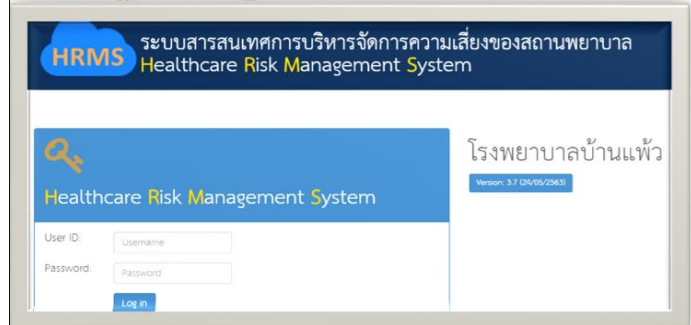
HRMS ระบบสารสนเทศการบริหารจัดการความเสี่ยงของสถานพยาบาล
Healthcare Risk Management System

Healthcare Risk Management System

User ID: Username

Password: Password

Log in

โรงพยาบาลบ้านแพ้ว

Version: 3.7 (29/05/2563)